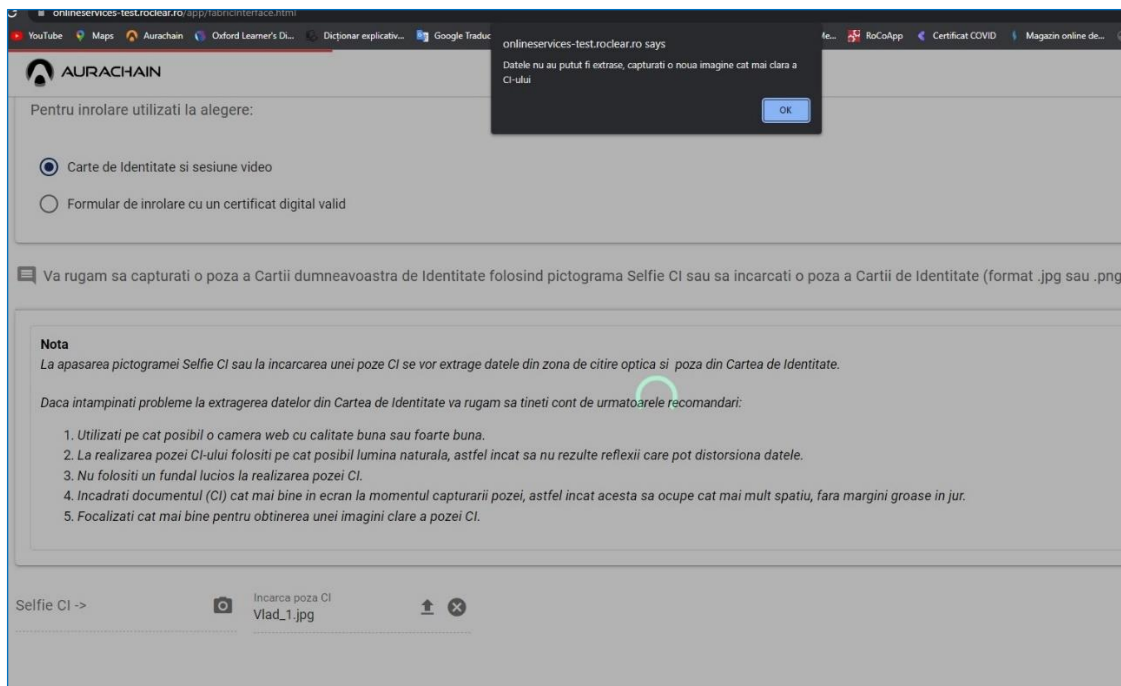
onlineservices-test.roclear.ro/app/fabricinterface.html

YouTube Maps Aurachain Oxford Learner's Di... Dictionar explicativ... Google Traduc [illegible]e... RoCoApp Certificat COVID Magazin online de...

onlineservices-test.roclear.ro says

Datele nu au putut fi extrase, capturati o noua imagine cat mai clara a CI-ului

OK

AURACHAIN

Pentru inrolare utilizati la alegere:

Carte de Identitate si sesiune video

Formular de inrolare cu un certificat digital valid

Va rugam sa capturati o poza a Cartii dumneavoastra de Identitate folosind pictograma Selfie CI sau sa incarcati o poza a Cartii de Identitate (format .jpg sau .png

Nota

La apasarea pictogramei Selfie CI sau la incarcarea unei poze CI se vor extrage datele din zona de citire optica si poza din Cartea de Identitate.

Daca intampinati probleme la extragerea datelor din Cartea de Identitate va rugam sa tineti cont de urmatoarele recomandari:

1. Utilizati pe cat posibil o camera web cu calitate buna sau foarte buna.
2. La realizarea pozei CI-ului folositi pe cat posibil lumina naturala, astfel incat sa nu rezulte reflexii care pot distorsiona datele.
3. Nu folositi un fundal lucios la realizarea pozei CI.
4. Incadrati documentul (CI) cat mai bine in ecran la momentul capturarii pozei, astfel incat acesta sa ocupe cat mai mult spatiu, fara margini groase in jur.
5. Focalizati cat mai bine pentru obtinerea unei imagini clare a pozei CI.

Selfie CI ->

Incarca poza CI
Vlad_1.jpg